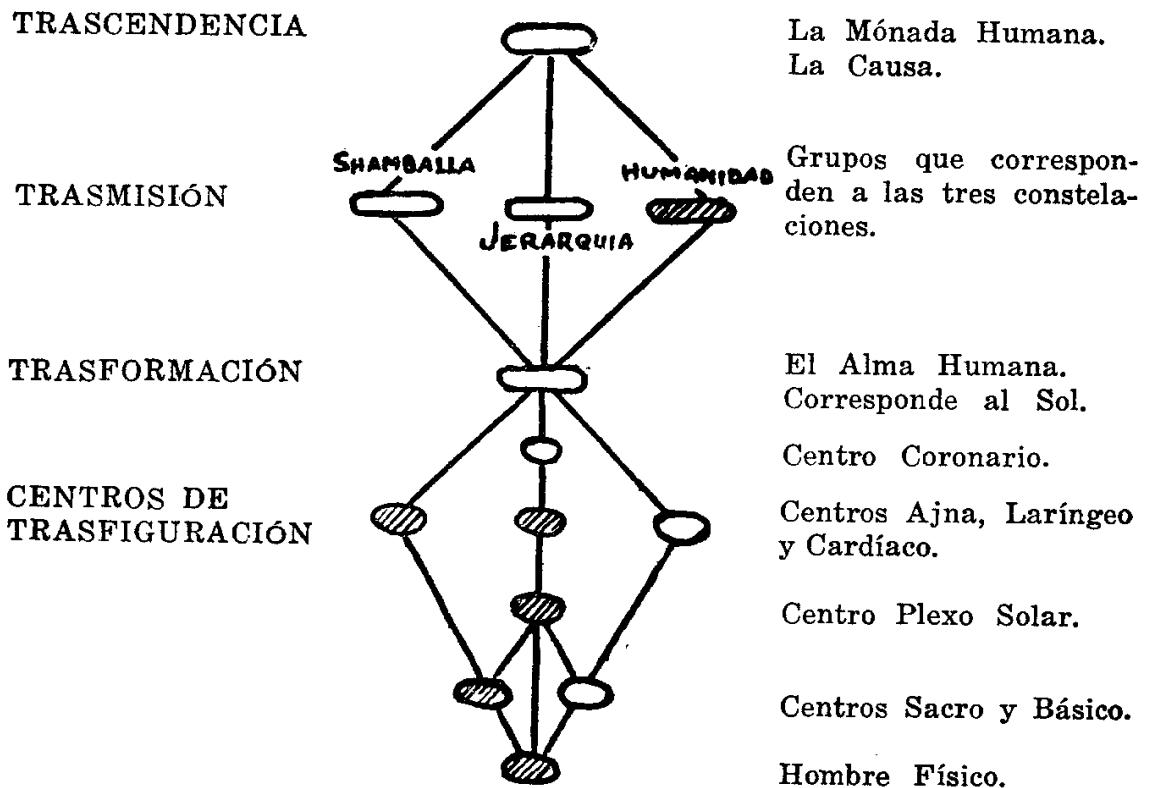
TRASCENDENCIA

La Mónada Humana. La Causa.

SHAMBALLA

HUMANIDAD

TRASMISIÓN

Grupos que corresponden a las tres constelaciones.

JERARQUIA

TRASFORMACIÓN

El Alma Humana. Corresponde al Sol.

Centro Coronario.

CENTROS DE TRASFIGURACIÓN

Centros Ajna, Laríngeo y Cardíaco.

Centro Plexo Solar.

Centros Sacro y Básico.

Hombre Físico.